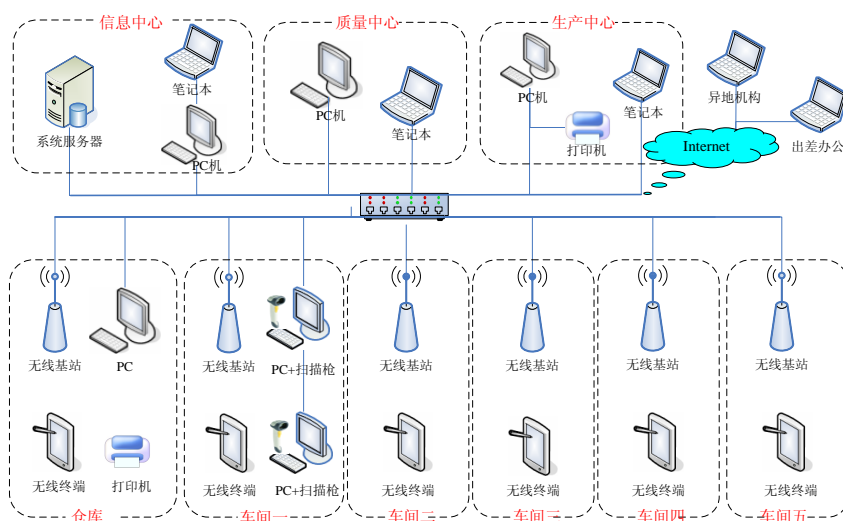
信息中心

笔记本

系统服务器

PC机

质量中心

PC机

笔记本

生产中心

PC机

打印机

笔记本

异地机构

出差办公

Internet

无线基站

PC

无线终端

打印机

仓库

无线基站

PC+扫描枪

无线终端

PC+扫描枪

车间一

无线基站

无线终端

车间二

无线基站

无线终端

车间三

无线基站

无线终端

车间四

无线基站

无线终端

车间五